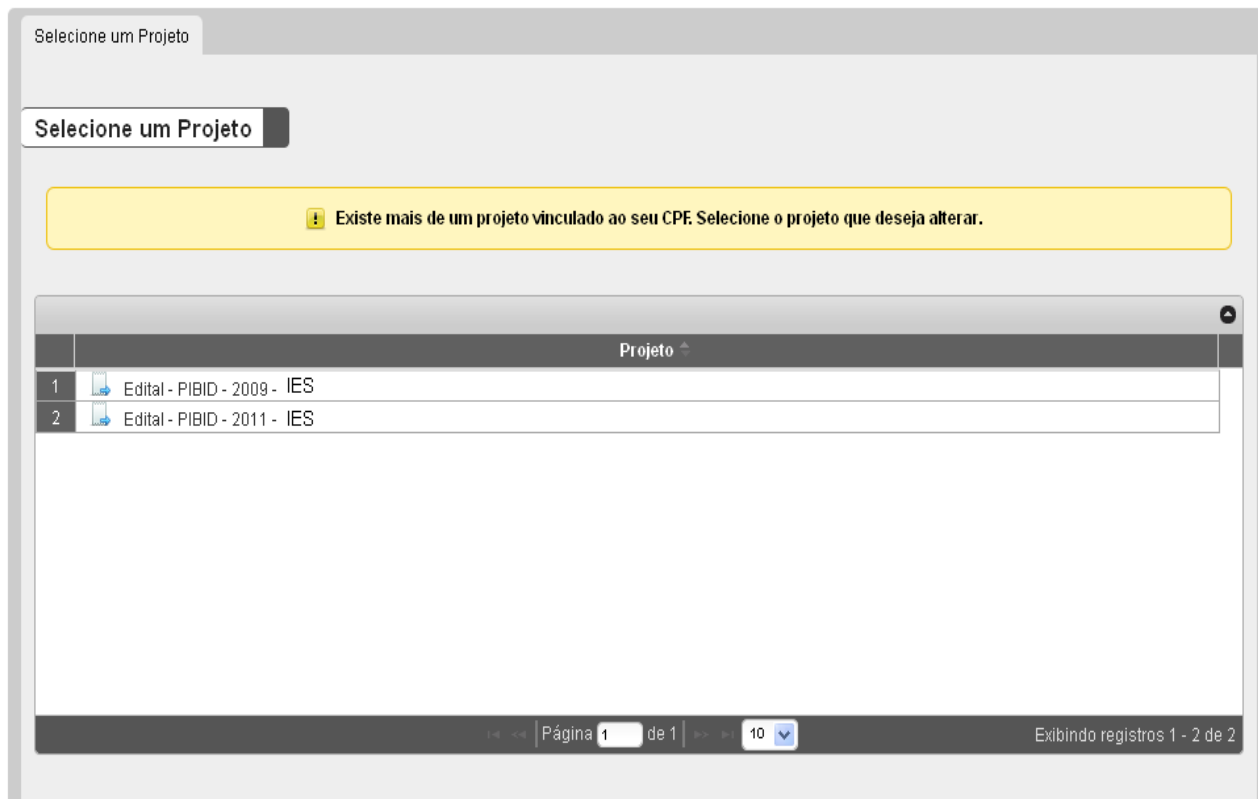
Selecione um Projeto

Selecione um Projeto

Existe mais de um projeto vinculado ao seu CPF. Selecione o projeto que deseja alterar.

| | Projeto |
|---|---|
| 1 | Edital - PIBID - 2009 - IES |
| 2 | Edital - PIBID - 2011 - IES |

Página 1 de 1 10

Exibindo registros 1 - 2 de 2